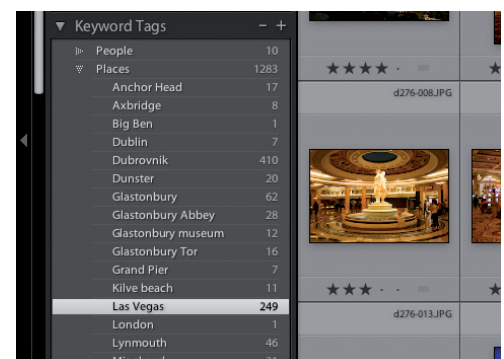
▼ Keyword Tags – +
People 10
Places 1283
Anchor Head 17
Axbridge 8
Big Ben 1
Dublin 7
Dubrovnik 410
Dunster 20
Glastonbury 62
Glastonbury Abbey 28
Glastonbury museum 12
Glastonbury Tor 16
Grand Pier 7
Kilve beach 11
Las Vegas 249
London 1
Lynmouth 46
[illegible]

★★★★ ·
d276-008.JPG
★★★ ·
d276-013.JPG